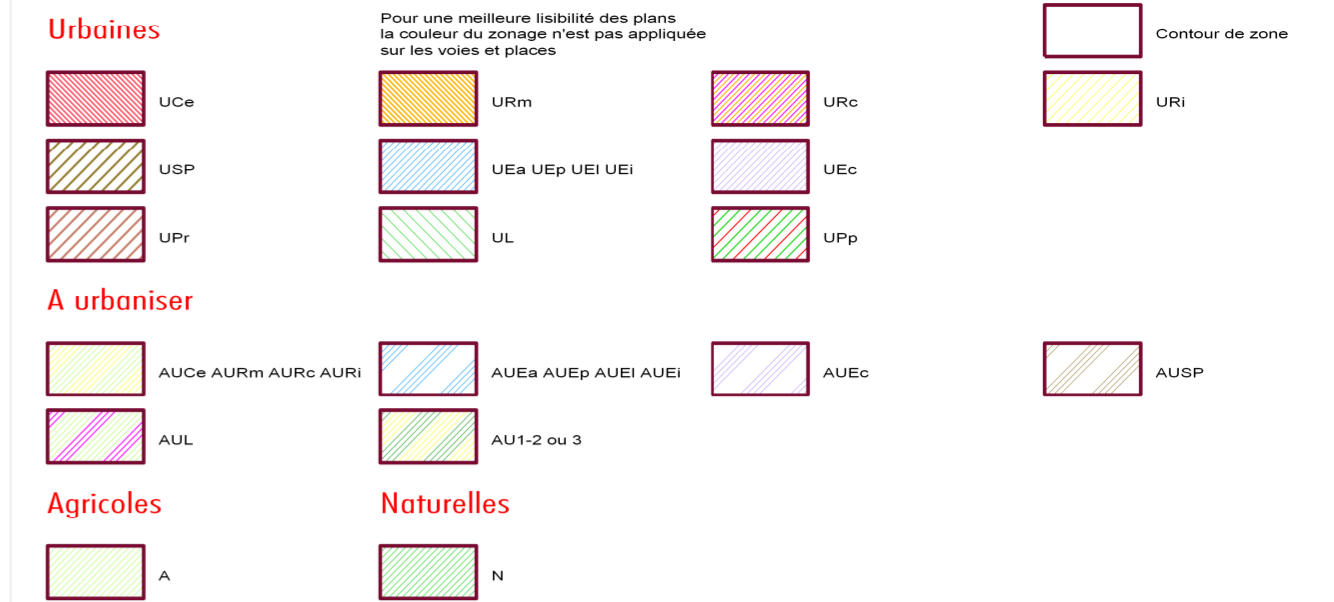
Urbaines

Pour une meilleure lisibilité des plans la couleur du zonage n'est pas appliquée sur les voies et places

Contour de zone

UCe

URm

URc

URi

USP

UEa UEp UEl UEi

UEc

UPr

UL

UPp

A urbaniser

AUCe AURm AURc AURi

AUEa AUEp AUEl AUEi

AUEc

AUSP

AUL

AU1-2 ou 3

Agricoles

Naturelles

A

N